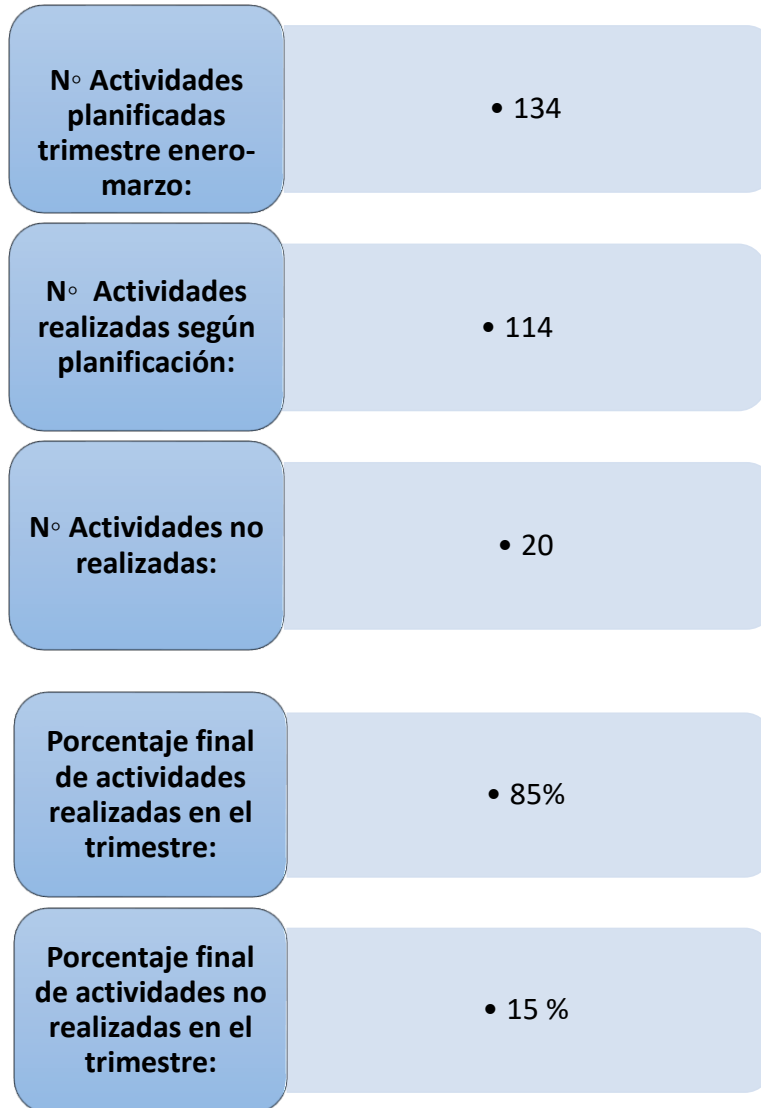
N◦ Actividades planificadas trimestre enero-marzo:

• 134

N◦ Actividades realizadas según planificación:

• 114

N◦ Actividades no realizadas:

• 20

Porcentaje final de actividades realizadas en el trimestre:

• 85%

Porcentaje final de actividades no realizadas en el trimestre:

• 15 %